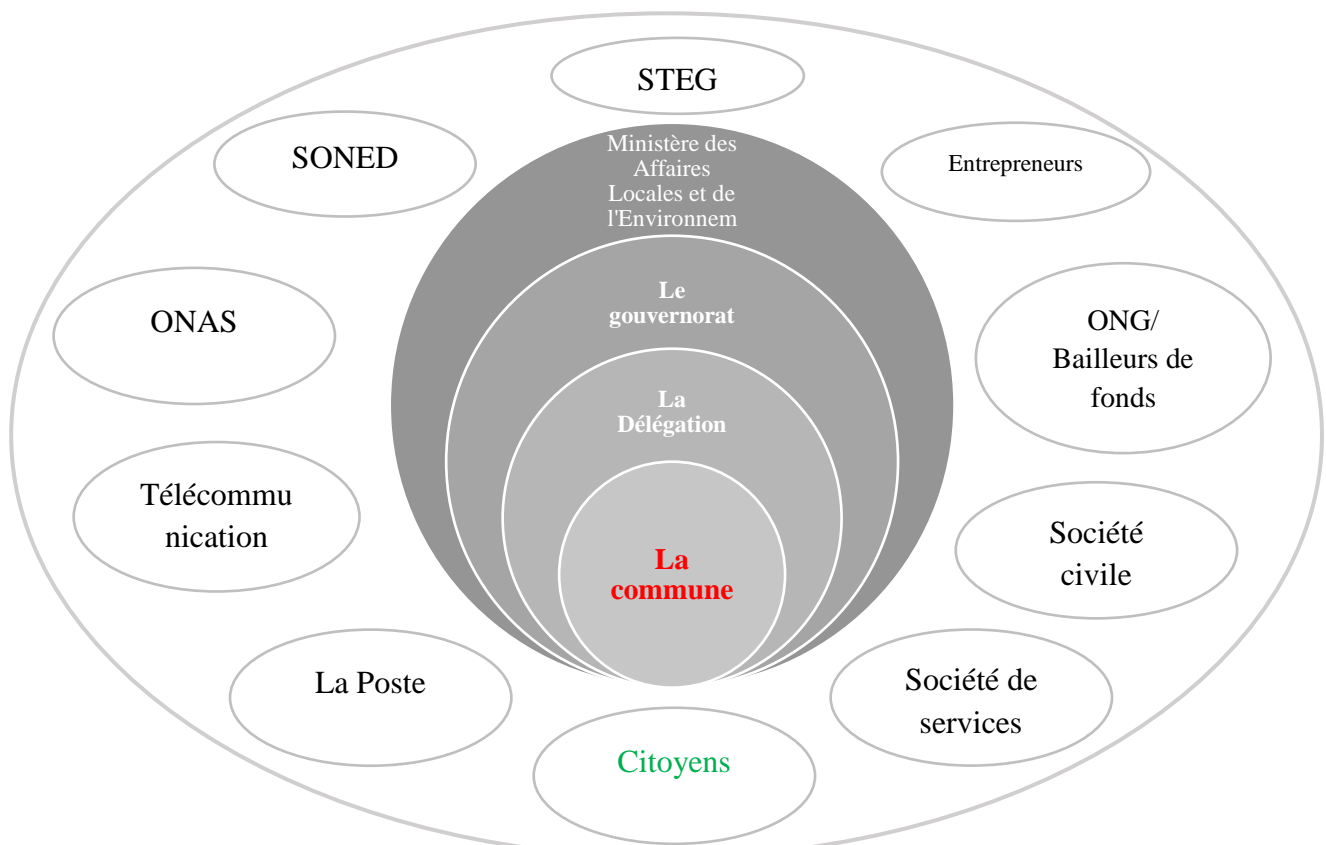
STEG

SONED

Entrepreneurs

Ministère des Affaires Locales et de l'Environnem

Le gouvernorat

La Délégation

La commune

ONAS

ONG/ Bailleurs de fonds

Télécommunication

Société civile

La Poste

Société de services

Citoyens